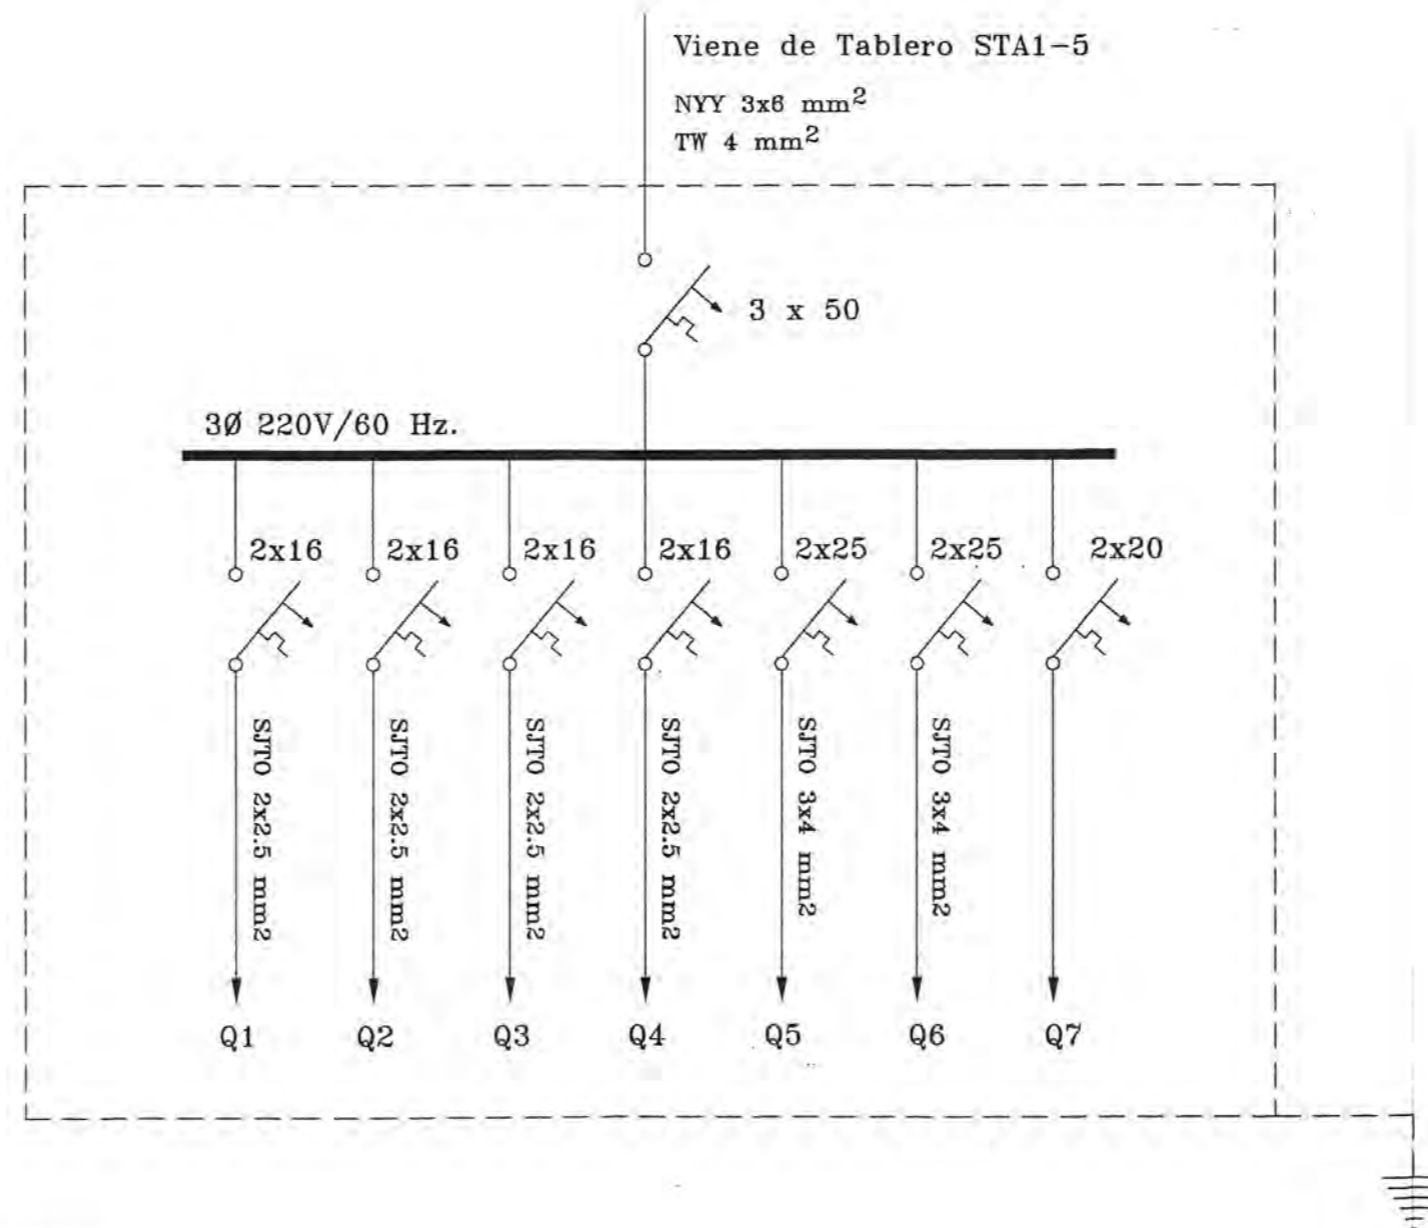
Viene de Tablero STA1-5
NYY 3x6 mm$^2$
TW 4 mm$^2$

3 x 50

3Ø 220V/60 Hz.

2x16 2x16 2x16 2x16 2x25 2x25 2x20

SJTO 2x2.5 mm2
SJTO 2x2.5 mm2
SJTO 2x2.5 mm2
SJTO 2x2.5 mm2
SJTO 3x4 mm2
SJTO 3x4 mm2

Q1 Q2 Q3 Q4 Q5 Q6 Q7